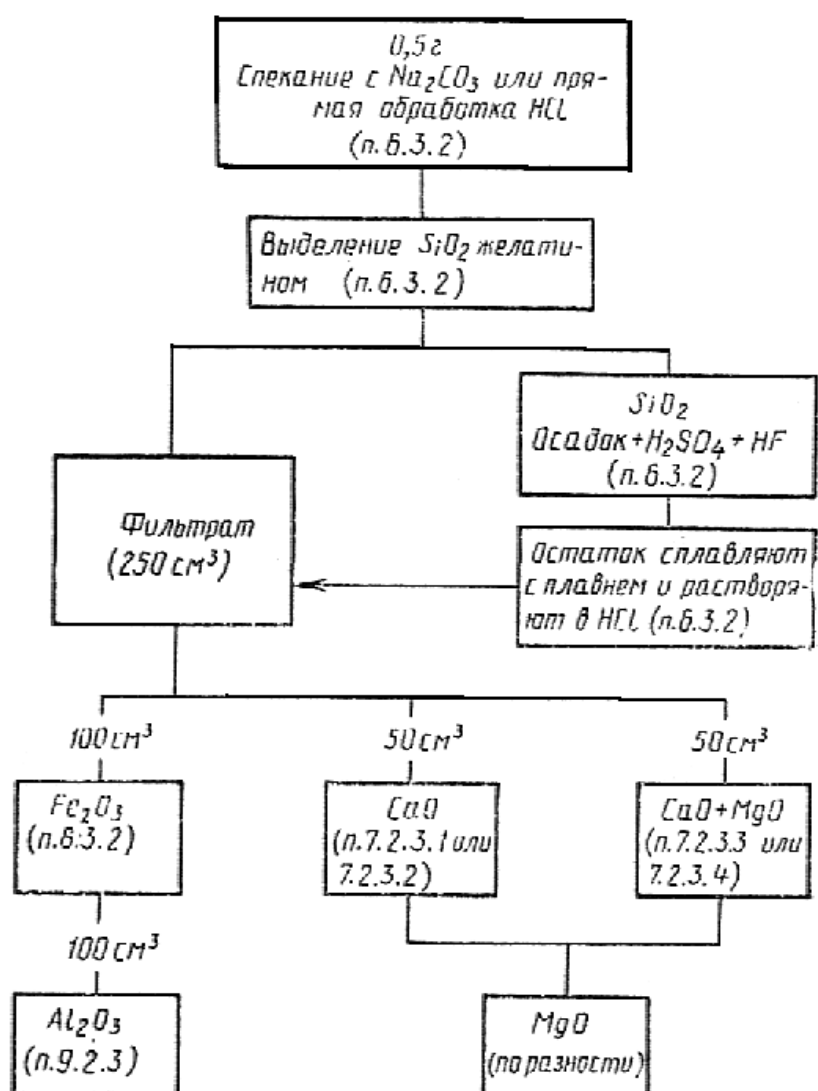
0,5 г
Спекание с $Na_2CO_3$ или прямая обработка HCl
(п. 6.3.2)

Выделение $SiO_2$ желатином (п. 6.3.2)

$SiO_2$
Осадок + $H_2SO_4$ + HF
(п. 6.3.2)

Фильтрат
(250 см$^3$)

Остаток сплавляют с плавнем и растворяют в HCl (п. 6.3.2)

100 см$^3$

50 см$^3$

50 см$^3$

$Fe_2O_3$
(п. 6.3.2)

CaO
(п. 7.2.3.1 или 7.2.3.2)

CaO + MgO
(п. 7.2.3.3 или 7.2.3.4)

100 см$^3$

$Al_2O_3$
(п. 9.2.3)

MgO
(по разности)